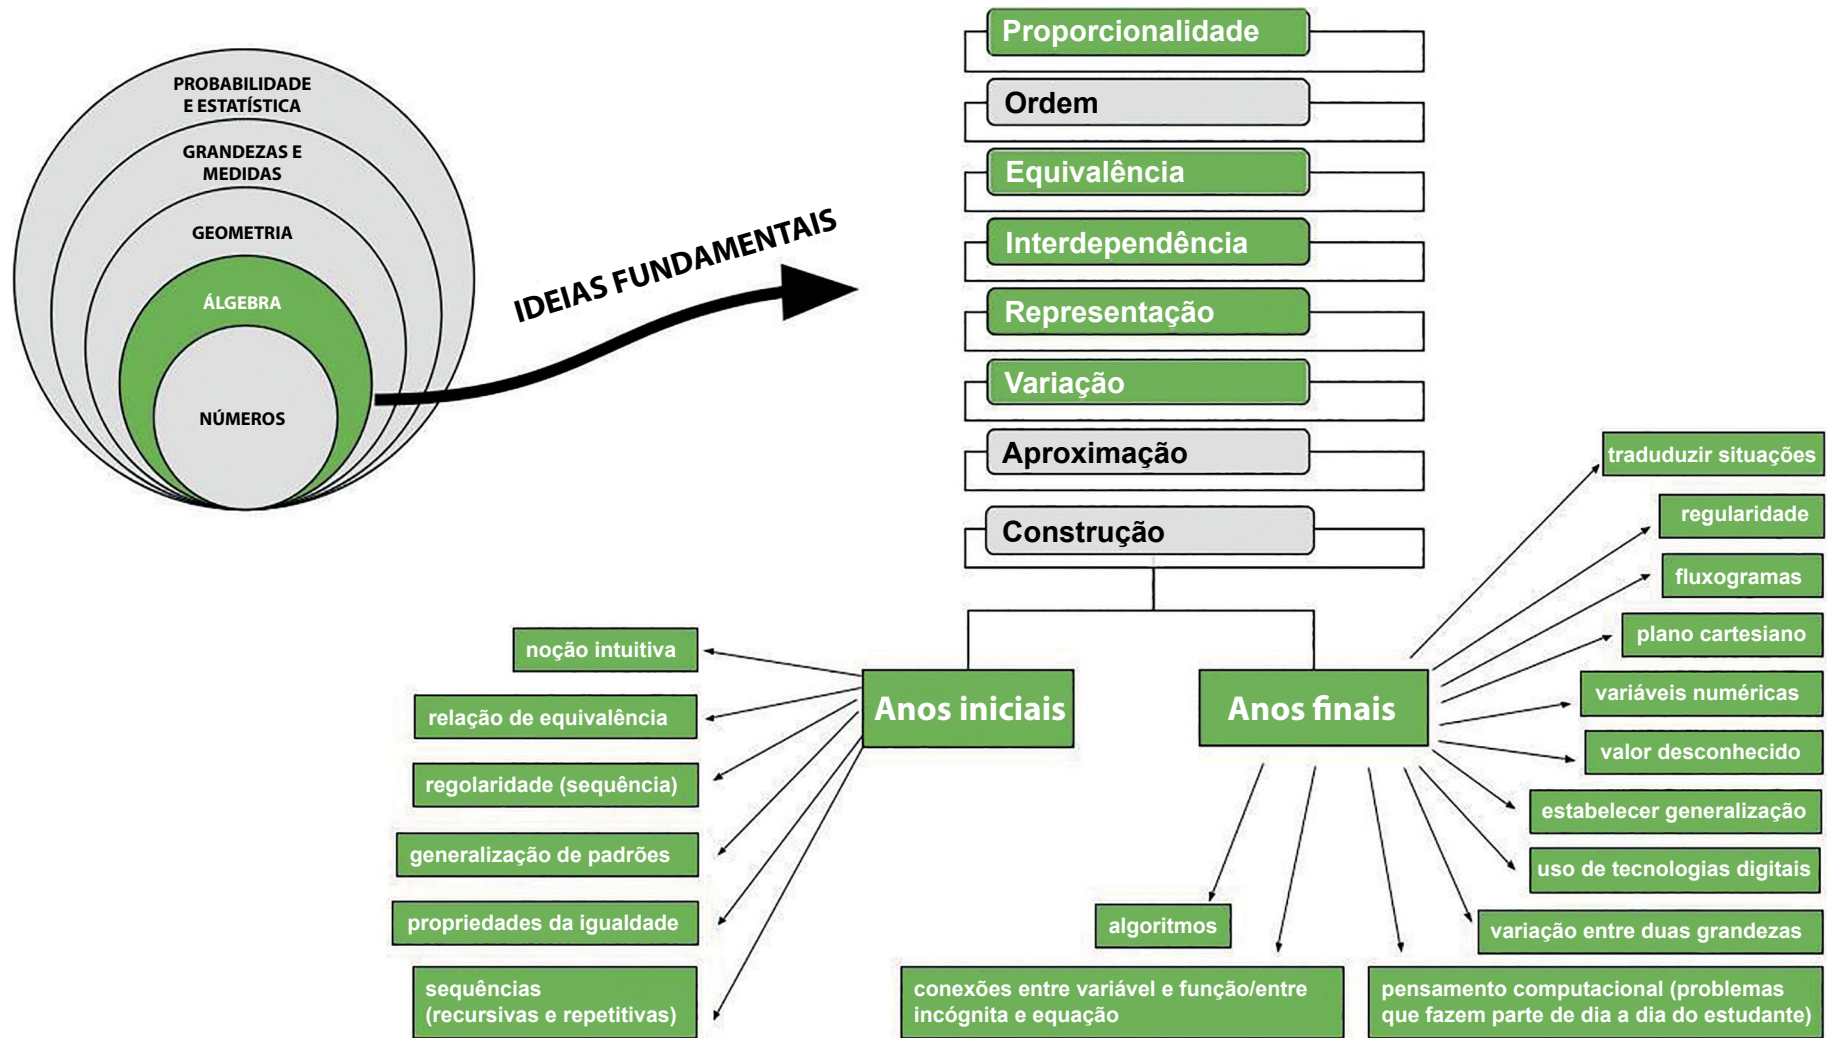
PROBABILIDADE E ESTATÍSTICA

GRANDEZAS E MEDIDAS

GEOMETRIA

ÁLGEBRA

NÚMEROS

IDEIAS FUNDAMENTAIS

Proporcionalidade

Ordem

Equivalência

Interdependência

Representação

Variação

Aproximação

Construção

Anos iniciais

Anos finais

noção intuitiva

relação de equivalência

regolaridade (sequência)

generalização de padrões

propriedades da igualdade

sequências (recursivas e repetitivas)

traduzir situações

regularidade

fluxogramas

plano cartesiano

variáveis numéricas

valor desconhecido

estabelecer generalização

uso de tecnologias digitais

variação entre duas grandezas

algoritmos

conexões entre variável e função/entre incógnita e equação

pensamento computacional (problemas que fazem parte de dia a dia do estudante)